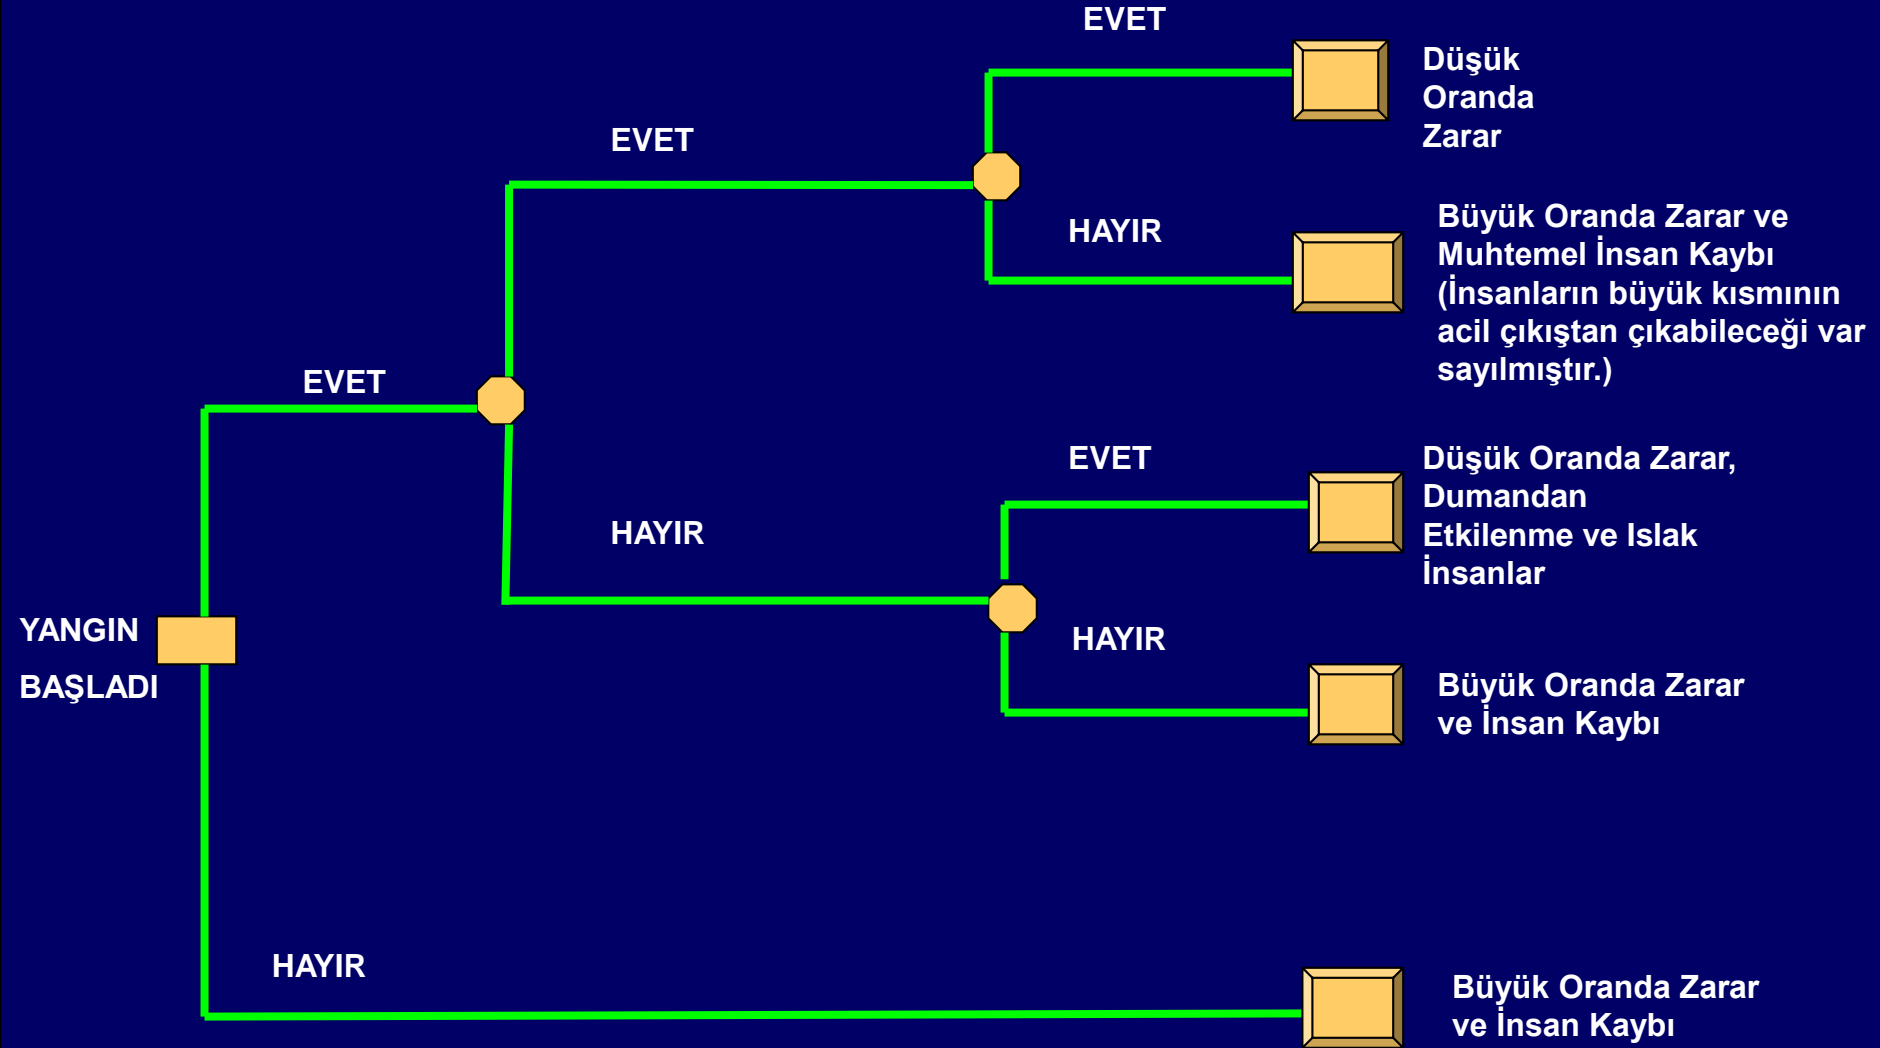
EVET

Düşük Oranda Zarar

EVET

HAYIR

Büyük Oranda Zarar ve Muhtemel İnsan Kaybı (İnsanların büyük kısmının acil çıkıştan çıkabileceği var sayılmıştır.)

EVET

EVET

Düşük Oranda Zarar, Dumandan Etkilenme ve Islak İnsanlar

HAYIR

YANGIN BAŞLADI

HAYIR

Büyük Oranda Zarar ve İnsan Kaybı

HAYIR

Büyük Oranda Zarar ve İnsan Kaybı